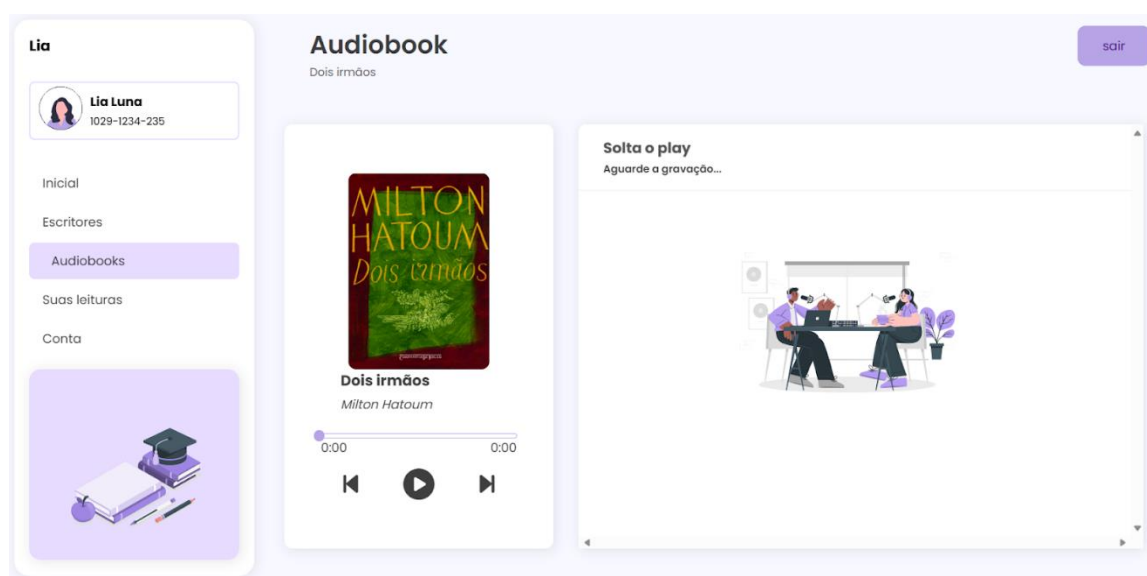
Lia

Lia Luna
1029-1234-235

Inicial
Escritores
Audiobooks
Suas leituras
Conta

Audiobook
Dois irmãos

sair

MILTON HATOUM
Dois irmãos
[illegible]

Dois irmãos
Milton Hatoum

0:00
0:00

Solta o play
Aguarde a gravação...